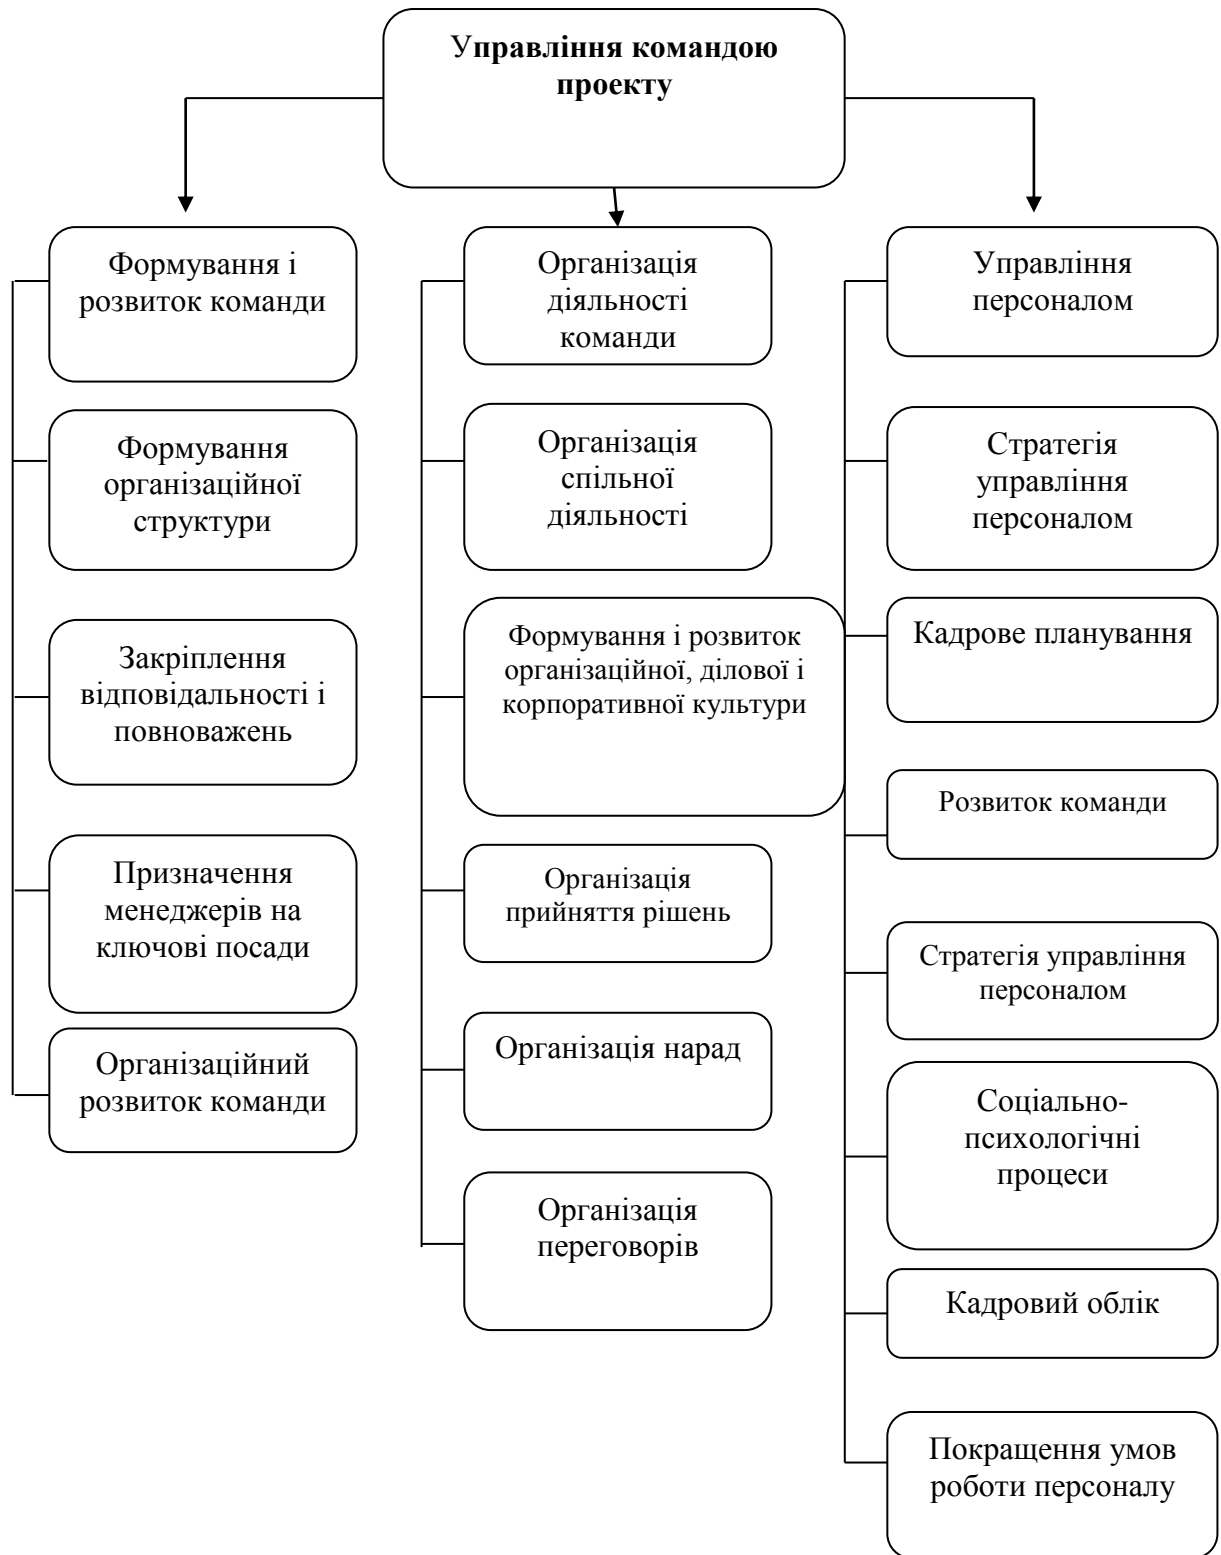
Управління командою проекту

Формування і розвиток команди

Формування організаційної структури

Закріплення відповідальності і повноважень

Призначення менеджерів на ключові посади

Організаційний розвиток команди

Організація діяльності команди

Організація спільної діяльності

Формування і розвиток організаційної, ділової і корпоративної культури

Організація прийняття рішень

Організація нарад

Організація переговорів

Управління персоналом

Стратегія управління персоналом

Кадрове планування

Розвиток команди

Стратегія управління персоналом

Соціально-психологічні процеси

Кадровий облік

Покращення умов роботи персоналу